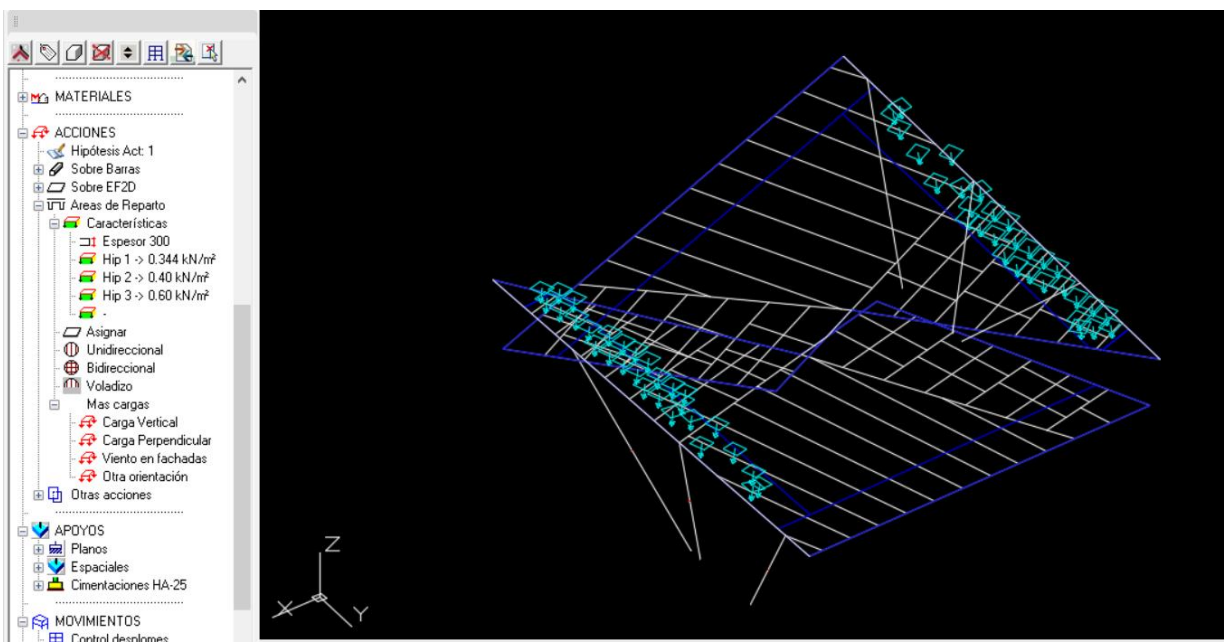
MATERIALES
ACCIONES
Hipótesis Act: 1
Sobre Barras
Sobre EF2D
Areas de Reparto
Características
Espesor 300
Hip 1 -> 0.344 kN/m²
Hip 2 -> 0.40 kN/m²
Hip 3 -> 0.60 kN/m²
-
Asignar
Unidireccional
Bidireccional
Voladizo
Mas cargas
Carga Vertical
Carga Perpendicular
Viento en fachadas
Otra orientación
Otras acciones
APOYOS
Planos
Espaciales
Cimentaciones HA-25
MOVIMIENTOS
Control desplomes

Z
X
Y